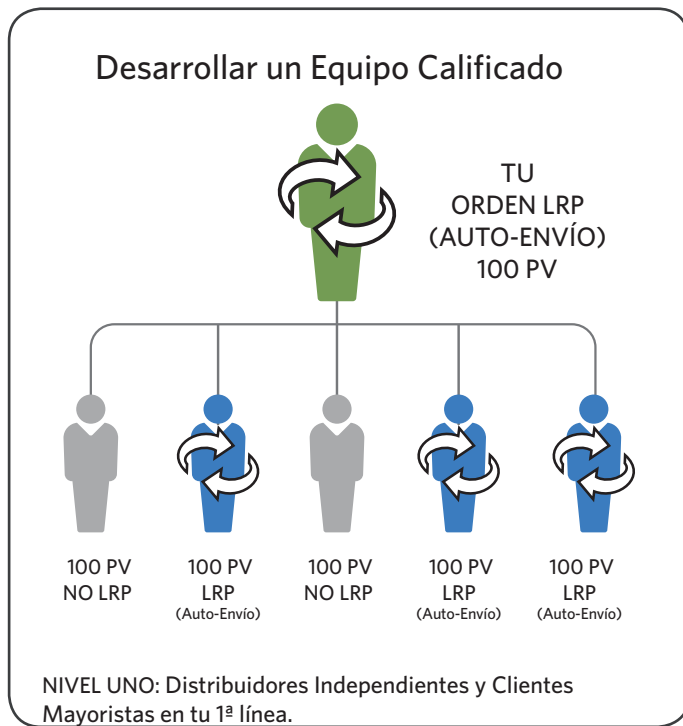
Desarrollar un Equipo Calificado

TU
ORDEN LRP
(AUTO-ENVÍO)
100 PV

100 PV
NO LRP

100 PV
LRP
(Auto-Envío)

100 PV
NO LRP

100 PV
LRP
(Auto-Envío)

100 PV
LRP
(Auto-Envío)

NIVEL UNO: Distribuidores Independientes y Clientes Mayoristas en tu 1ª línea.